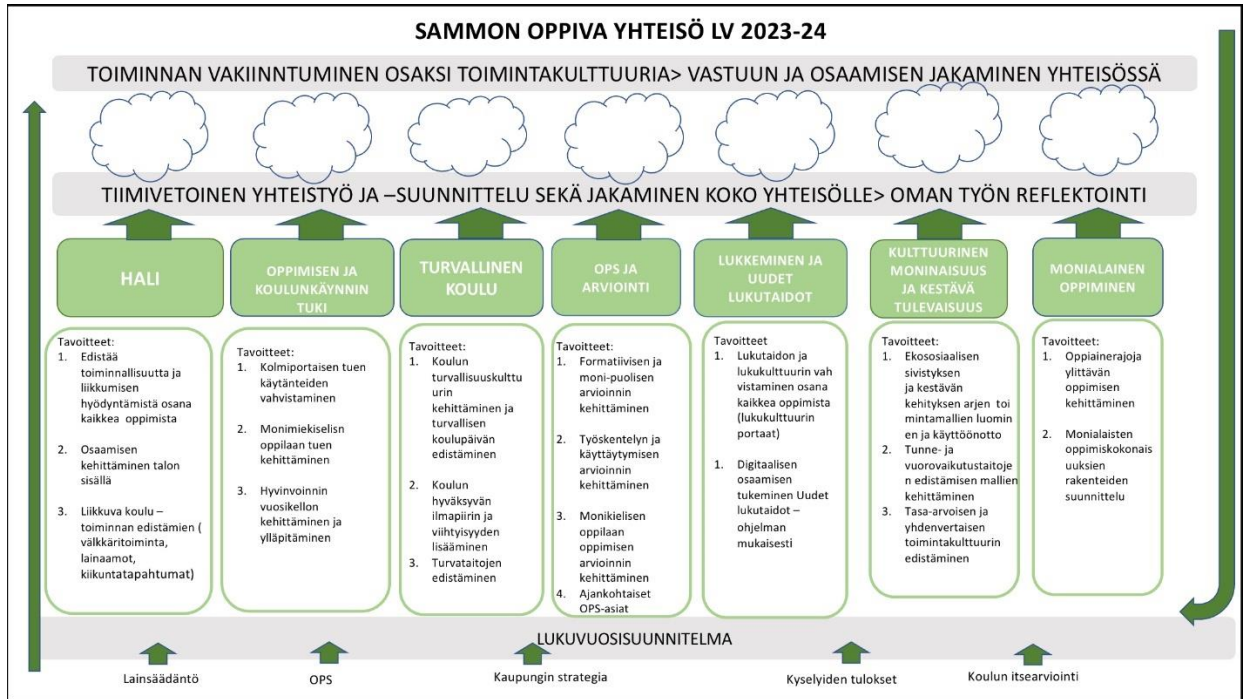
SAMMON OPPIVA YHTEISÖ LV 2023-24

TOIMINNAN VAKIINNTUMINEN OSAKSI TOIMINTAKULTTUURIA> VASTUUN JA OSAAMISEN JAKAMINEN YHTEISÖSSÄ

TIIMIVETOINEN YHTEISTYÖ JA –SUUNNITTELU SEKÄ JAKAMINEN KOKO YHTEISÖLLE> OMAN TYÖN REFLEKTOINTI

HALI

Tavoitteet:
1. Edistää toiminnallisuutta ja liikkumisen hyödyntämistä osana kaikkea oppimista
2. Osaamisen kehittäminen talon sisällä
3. Liikkuva koulu – toiminnan edistämien ( välkkäritoiminta, lainaamot, kiikuntatapahtumat)

OPPIMISEN JA KOULUNKÄYNNIN TUKI

Tavoitteet:
1. Kolmiportaisen tuen käytänteiden vahvistaminen
2. Monimiekiselisn oppilaan tuen kehittäminen
3. Hyvinvoinnin vuosikellon kehittäminen ja ylläpitäminen

TURVALLINEN KOULU

Tavoitteet:
1. Koulun turvallisuuskulttuurin kehittäminen ja turvallisen koulupäivän edistäminen
2. Koulun hyväksyvän ilmapiirin ja viihtyisyyden lisääminen
3. Turvataitojen edistäminen

OPS JA ARVIOINTI

Tavoitteet:
1. Formatiivisen ja moni-puolisen arvioinnin kehittäminen
2. Työskentelyn ja käyttäytymisen arvioinnin kehittäminen
3. Monikielisen oppilaan oppimisen arvioinnin kehittäminen
4. Ajankohtaiset OPS-asiat

LUKKEMINEN JA UUDET LUKUTAIDOT

Tavoitteet
1. Lukutaidon ja lukukulttuurin vahvistaminen osana kaikkea oppimista (lukukulttuurin portaat)
1. Digitaalisen osaamisen tukeminen Uudet lukutaidot – ohjelman mukaisesti

KULTTUURINEN MONINAISUUS JA KESTÄVÄ TULEVAISUUS

Tavoitteet:
1. Ekososiaalisen sivistyksen ja kestävän kehityksen arjen toimintamallien luominen ja käyttöönotto
2. Tunne- ja vuorovaikutustaitojen edistämisen mallien kehittäminen
3. Tasa-arvoisen ja yhdenvertaisen toimintakulttuurin edistäminen

MONIALAINEN OPPIMINEN

Tavoitteet:
1. Oppiainerajoja ylittävän oppimisen kehittäminen
2. Monialaisten oppimiskokonaisuuksien rakenteiden suunnittelu

LUKUVUOSISUUNNITELMA

Lainsäädäntö
OPS
Kaupungin strategia
Kyselyiden tulokset
Koulun itsearviointi